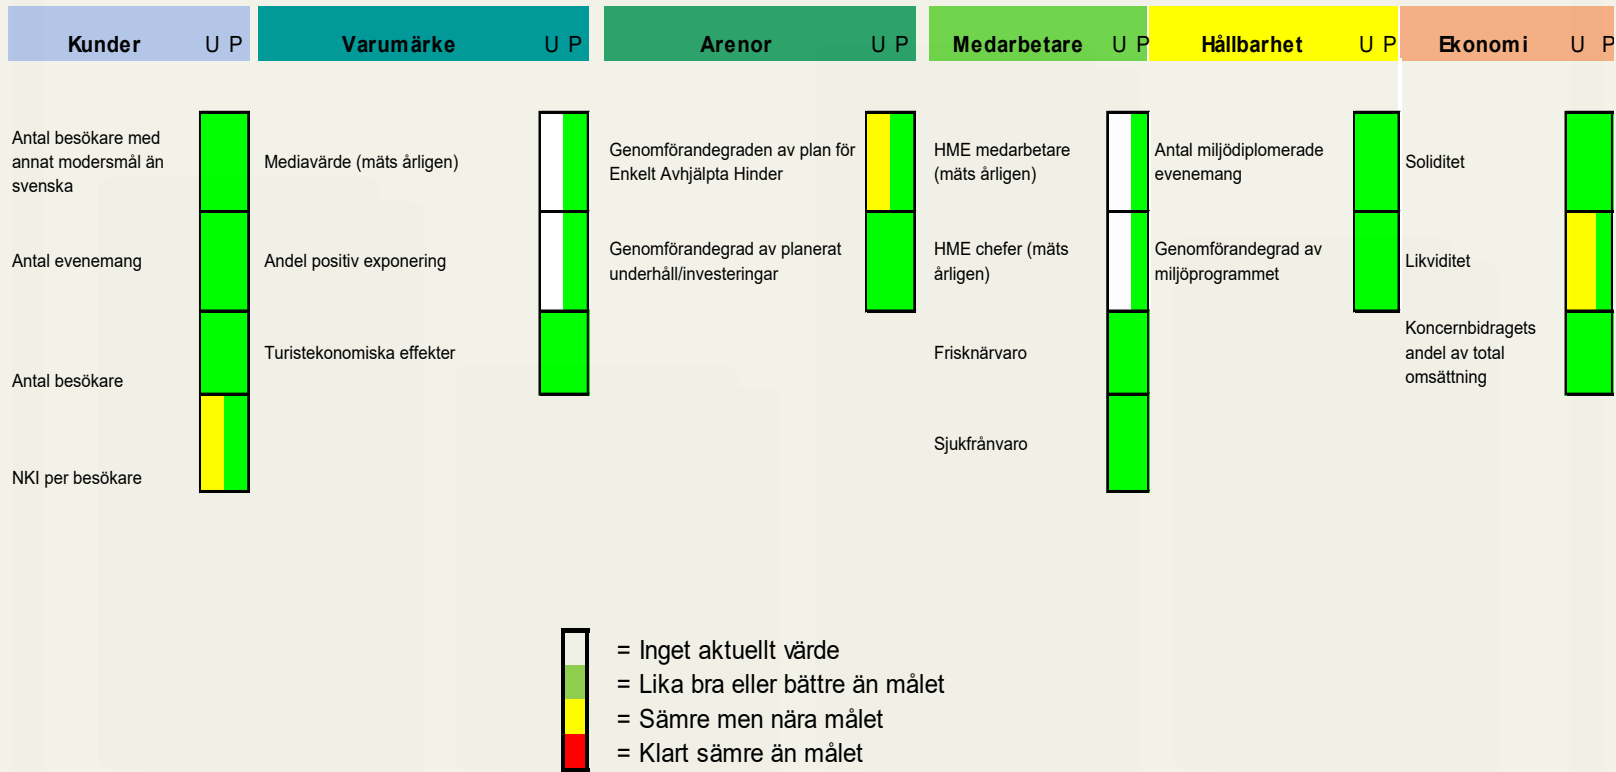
Kunder U P

Antal besökare med annat modersmål än svenska

Antal evenemang

Antal besökare

NKI per besökare

Varumärke U P

Mediavärde (mäts årligen)

Andel positiv exponering

Turistekonomiska effekter

Arenor U P

Genomförandegraden av plan för Enkelt Avhjälpta Hinder

Genomförandegrad av planerat underhåll/investeringar

Medarbetare U P

HME medarbetare (mäts årligen)

HME chefer (mäts årligen)

Frisknärvaro

Sjukfrånvaro

Hållbarhet U P

Antal miljödiplomerade evenemang

Genomförandegrad av miljöprogrammet

Ekonomi U P

Soliditet

Likviditet

Koncernbidragets andel av total omsättning

= Inget aktuellt värde
= Lika bra eller bättre än målet
= Sämre men nära målet
= Klart sämre än målet